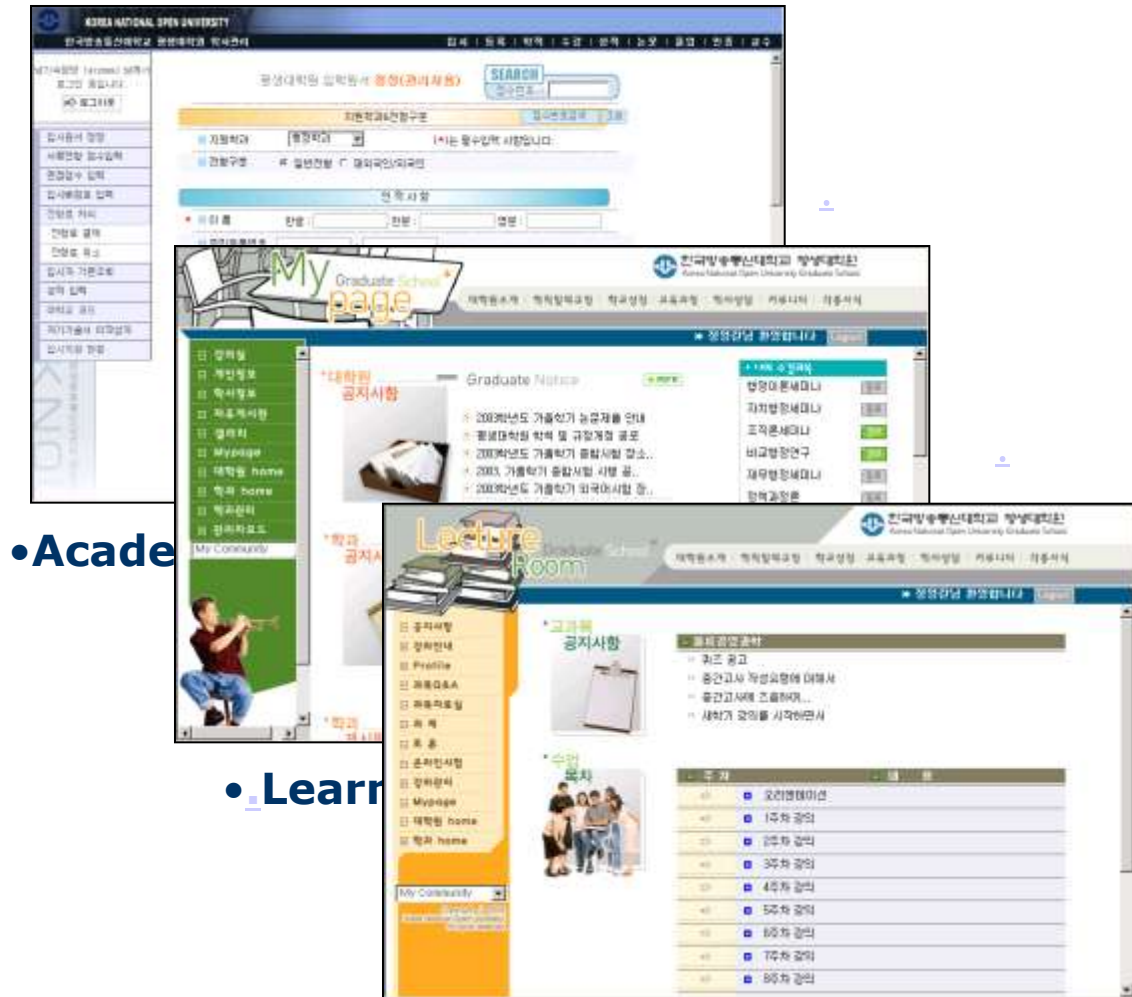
KOREA NATIONAL OPEN UNIVERSITY

한국방송통신대학교 평생대학원 학사관리

SEARCH

My page

Graduate School

한국방송통신대학교 평생대학원

Korea National Open University Graduate School

대학원 공지사항

Graduate Notice

2003학년도 가을학기 논문제출 안내

평생대학원 학칙 및 규정개정 공포

2003학년도 가을학기 종합시험 장소...

2003. 가을학기 종합시험 시행 공...

2003학년도 가을학기 외국어시험 장...

강의실

개인정보

학사정보

자유게시판

갤러리

Mypage

대학원 home

학과 home

학과관리

관리자모드

My Community

행정이론세미나

지방행정세미나

조직론세미나

비교행정연구

재무행정세미나

•Acade

Lecture Room

Graduate School

한국방송통신대학교 평생대학원

Korea National Open University Graduate School

공지사항

강의안내

Profile

과목Q&A

자유게시판

과 제

토 론

온라인시험

강의평가

Mypage

대학원 home

학과 home

My Community

고과목 공지사항

퀴즈 공고

중간고사 작성요령에 대해서

중간고사에 즈음하여...

새학기 강의를 시작하면서

수업 목차

주 제

오리엔테이션

1주차 강의

2주차 강의

3주차 강의

4주차 강의

5주차 강의

6주차 강의

7주차 강의

8주차 강의

• Learn